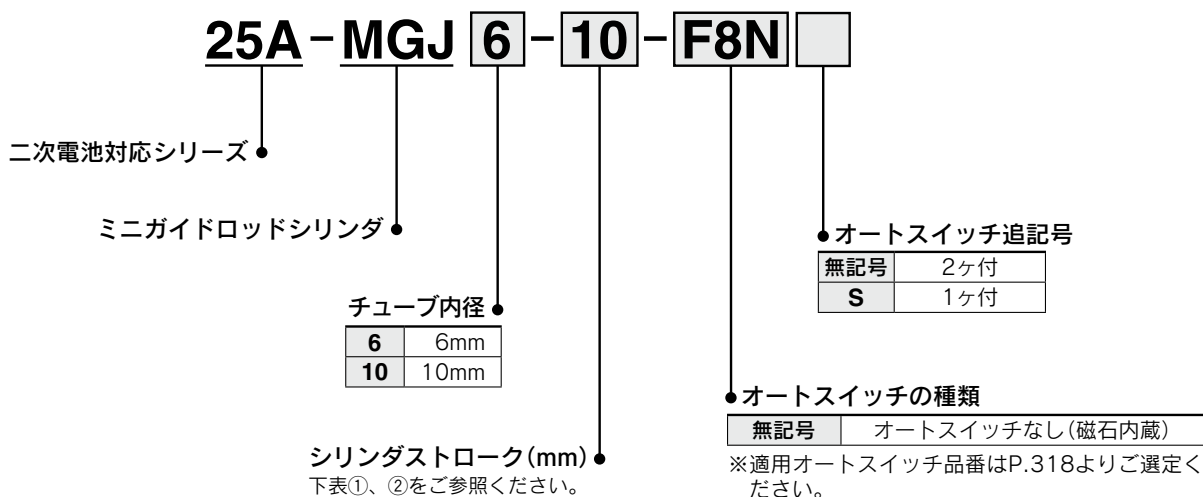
25A - MGJ 6 - 10 - F8N

二次電池対応シリーズ

ミニガイドロッドシリンダ

チューブ内径

| 6 | 6mm |
|---|---|
| 10 | 10mm |

シリンダストローク(mm)
下表①、②をご参照ください。

オートスイッチ追記号

| 無記号 | 2ヶ付 |
|---|---|
| S | 1ヶ付 |

オートスイッチの種類

| 無記号 | オートスイッチなし(磁石内蔵) |
|---|---|

※適用オートスイッチ品番はP.318よりご選定ください。